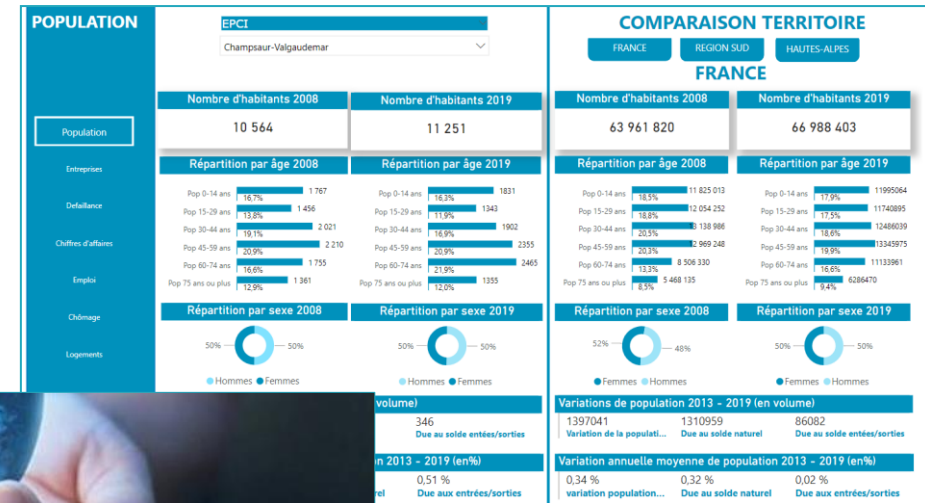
POPULATION

Population
Entreprises
Defaillance
Chiffres d'affaires
Emploi
Chômage
Logements

EPCI
Champsaur-Valgaudemar

Nombre d'habitants 2008
10 564

Nombre d'habitants 2019
11 251

Répartition par âge 2008
Pop 0-14 ans 1 767 16,7%
Pop 15-29 ans 1 456 13,8%
Pop 30-44 ans 2 021 19,1%
Pop 45-59 ans 2 210 20,9%
Pop 60-74 ans 1 755 16,6%
Pop 75 ans ou plus 1 361 12,9%

Répartition par âge 2019
Pop 0-14 ans 1831 16,3%
Pop 15-29 ans 1343 11,9%
Pop 30-44 ans 1902 16,9%
Pop 45-59 ans 2355 20,9%
Pop 60-74 ans 2465 21,9%
Pop 75 ans ou plus 1355 12,0%

Répartition par sexe 2008
50% 50%
Hommes Femmes

Répartition par sexe 2019
50% 50%
Hommes Femmes

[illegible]volume)
346
Due aux solde entées/sorties

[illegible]n 2013 - 2019 (en%)
0,51 %
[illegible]rel Due aux entrées/sorties

COMPARAISON TERRITOIRE
FRANCE REGION SUD HAUTES-ALPES
FRANCE

Nombre d'habitants 2008
63 961 820

Nombre d'habitants 2019
66 988 403

Répartition par âge 2008
Pop 0-14 ans 11 825 013 18,5%
Pop 15-29 ans 12 054 252 18,8%
Pop 30-44 ans 13 138 986 20,5%
Pop 45-59 ans 12 969 248 20,3%
Pop 60-74 ans 8 506 330 13,3%
Pop 75 ans ou plus 5 468 135 8,5%

Répartition par âge 2019
Pop 0-14 ans 11995064 17,9%
Pop 15-29 ans 11740895 17,5%
Pop 30-44 ans 12486039 18,6%
Pop 45-59 ans 13345975 19,9%
Pop 60-74 ans 11133961 16,6%
Pop 75 ans ou plus 6286470 9,4%

Répartition par sexe 2008
52% 48%
Femmes Hommes

Répartition par sexe 2019
50% 50%
Femmes Hommes

Variations de population 2013 - 2019 (en volume)
1397041 Variation de la populati...
1310959 Due au solde naturel
86082 Due au solde entées/sorties

Variation annuelle moyenne de population 2013 - 2019 (en%)
0,34 % variation population...
0,32 % Due au solde naturel
0,02 % Due aux entrées/sorties